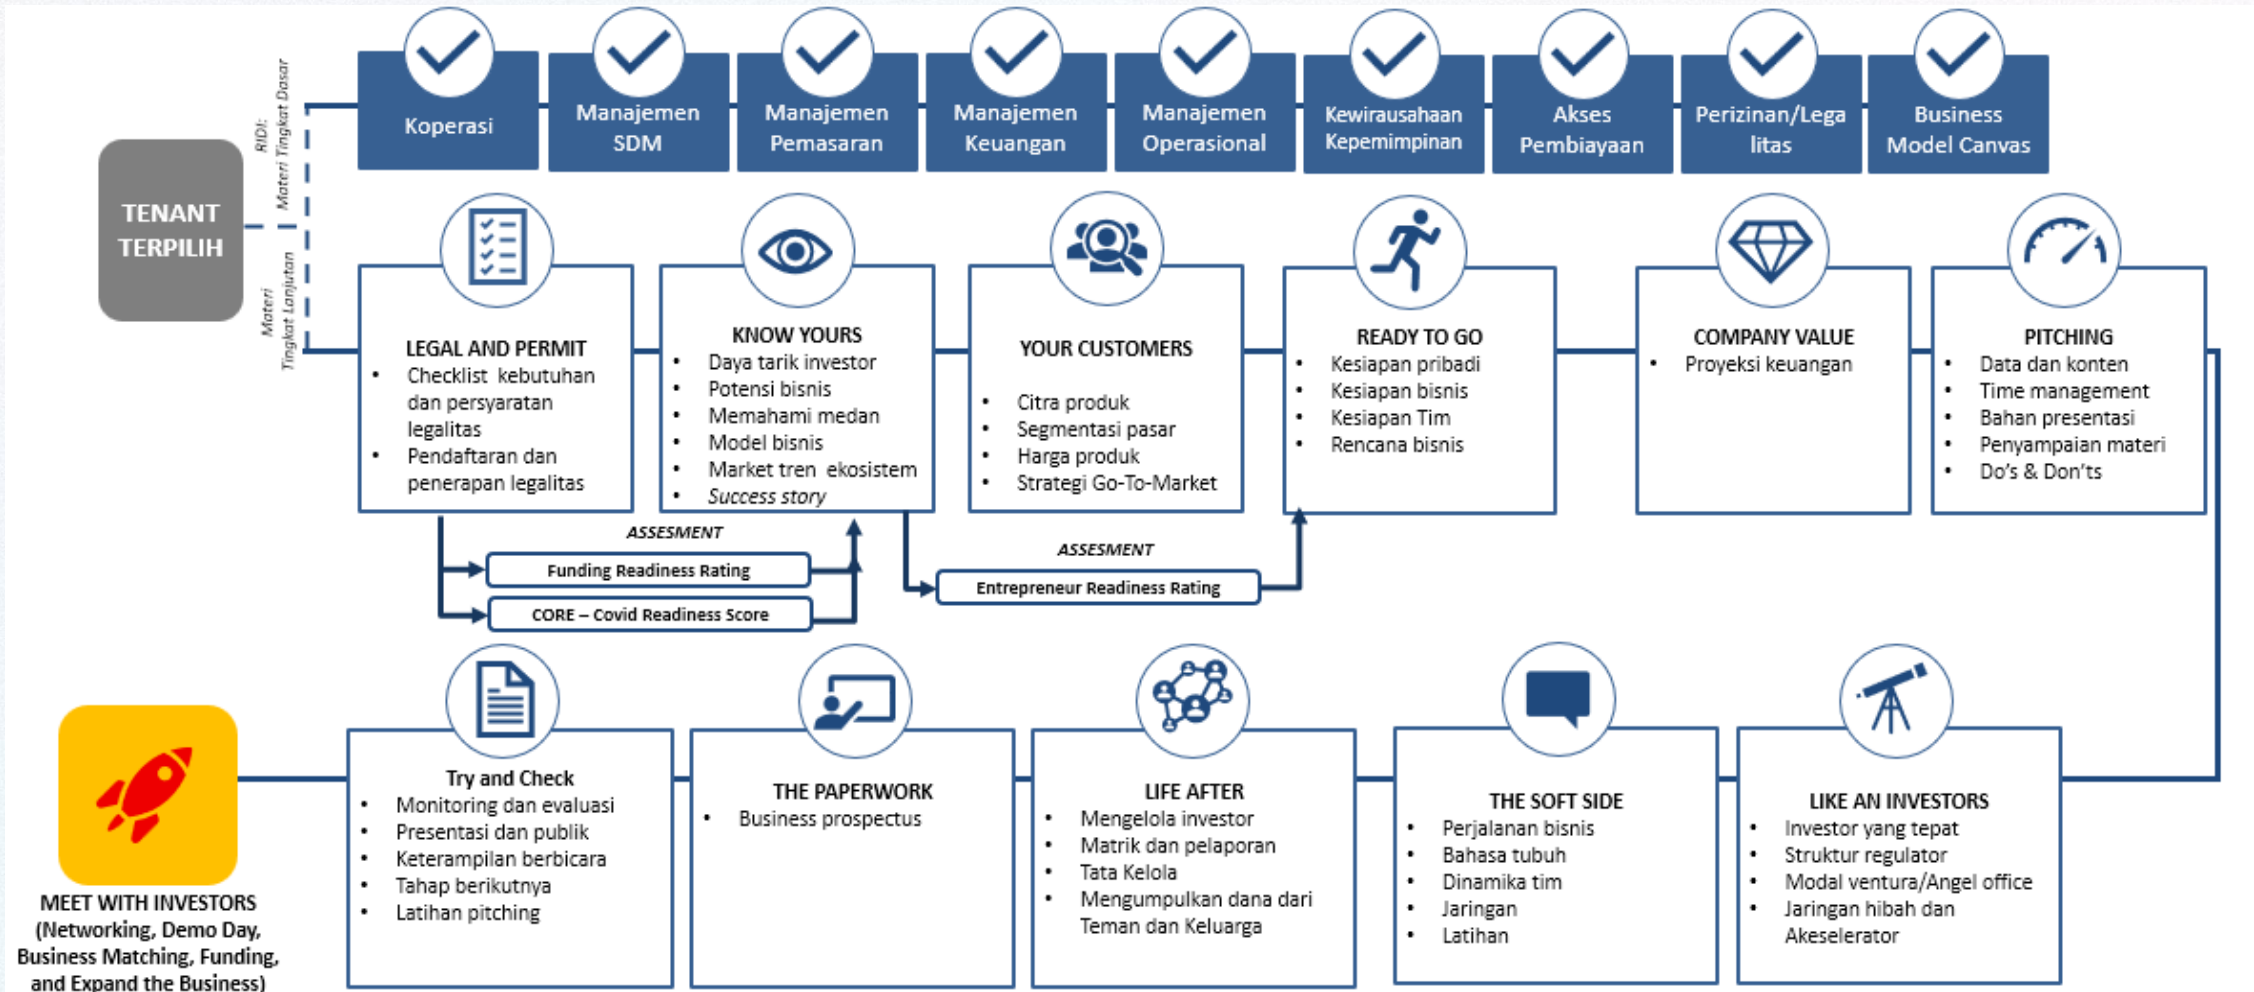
TENANT TERPILIH

RIDI: Materi Tingkat Dasar

Materi Tingkat Lanjutan

Koperasi

Manajemen SDM

Manajemen Pemasaran

Manajemen Keuangan

Manajemen Operasional

Kewirausahaan Kepemimpinan

Akses Pembiayaan

Perizinan/Legalitas

Business Model Canvas

LEGAL AND PERMIT
• Checklist kebutuhan dan persyaratan legalitas
• Pendaftaran dan penerapan legalitas

KNOW YOURS
• Daya tarik investor
• Potensi bisnis
• Memahami medan
• Model bisnis
• Market tren ekosistem
• Success story

YOUR CUSTOMERS
• Citra produk
• Segmentasi pasar
• Harga produk
• Strategi Go-To-Market

READY TO GO
• Kesiapan pribadi
• Kesiapan bisnis
• Kesiapan Tim
• Rencana bisnis

COMPANY VALUE
• Proyeksi keuangan

PITCHING
• Data dan konten
• Time management
• Bahan presentasi
• Penyampaian materi
• Do's & Don'ts

ASSESMENT

Funding Readiness Rating

CORE – Covid Readiness Score

ASSESMENT

Entrepreneur Readiness Rating

MEET WITH INVESTORS (Networking, Demo Day, Business Matching, Funding, and Expand the Business)

Try and Check
• Monitoring dan evaluasi
• Presentasi dan publik
• Keterampilan berbicara
• Tahap berikutnya
• Latihan pitching

THE PAPERWORK
• Business prospectus

LIFE AFTER
• Mengelola investor
• Matrik dan pelaporan
• Tata Kelola
• Mengumpulkan dana dari Teman dan Keluarga

THE SOFT SIDE
• Perjalanan bisnis
• Bahasa tubuh
• Dinamika tim
• Jaringan
• Latihan

LIKE AN INVESTORS
• Investor yang tepat
• Struktur regulator
• Modal ventura/Angel office
• Jaringan hibah dan Akeselerator